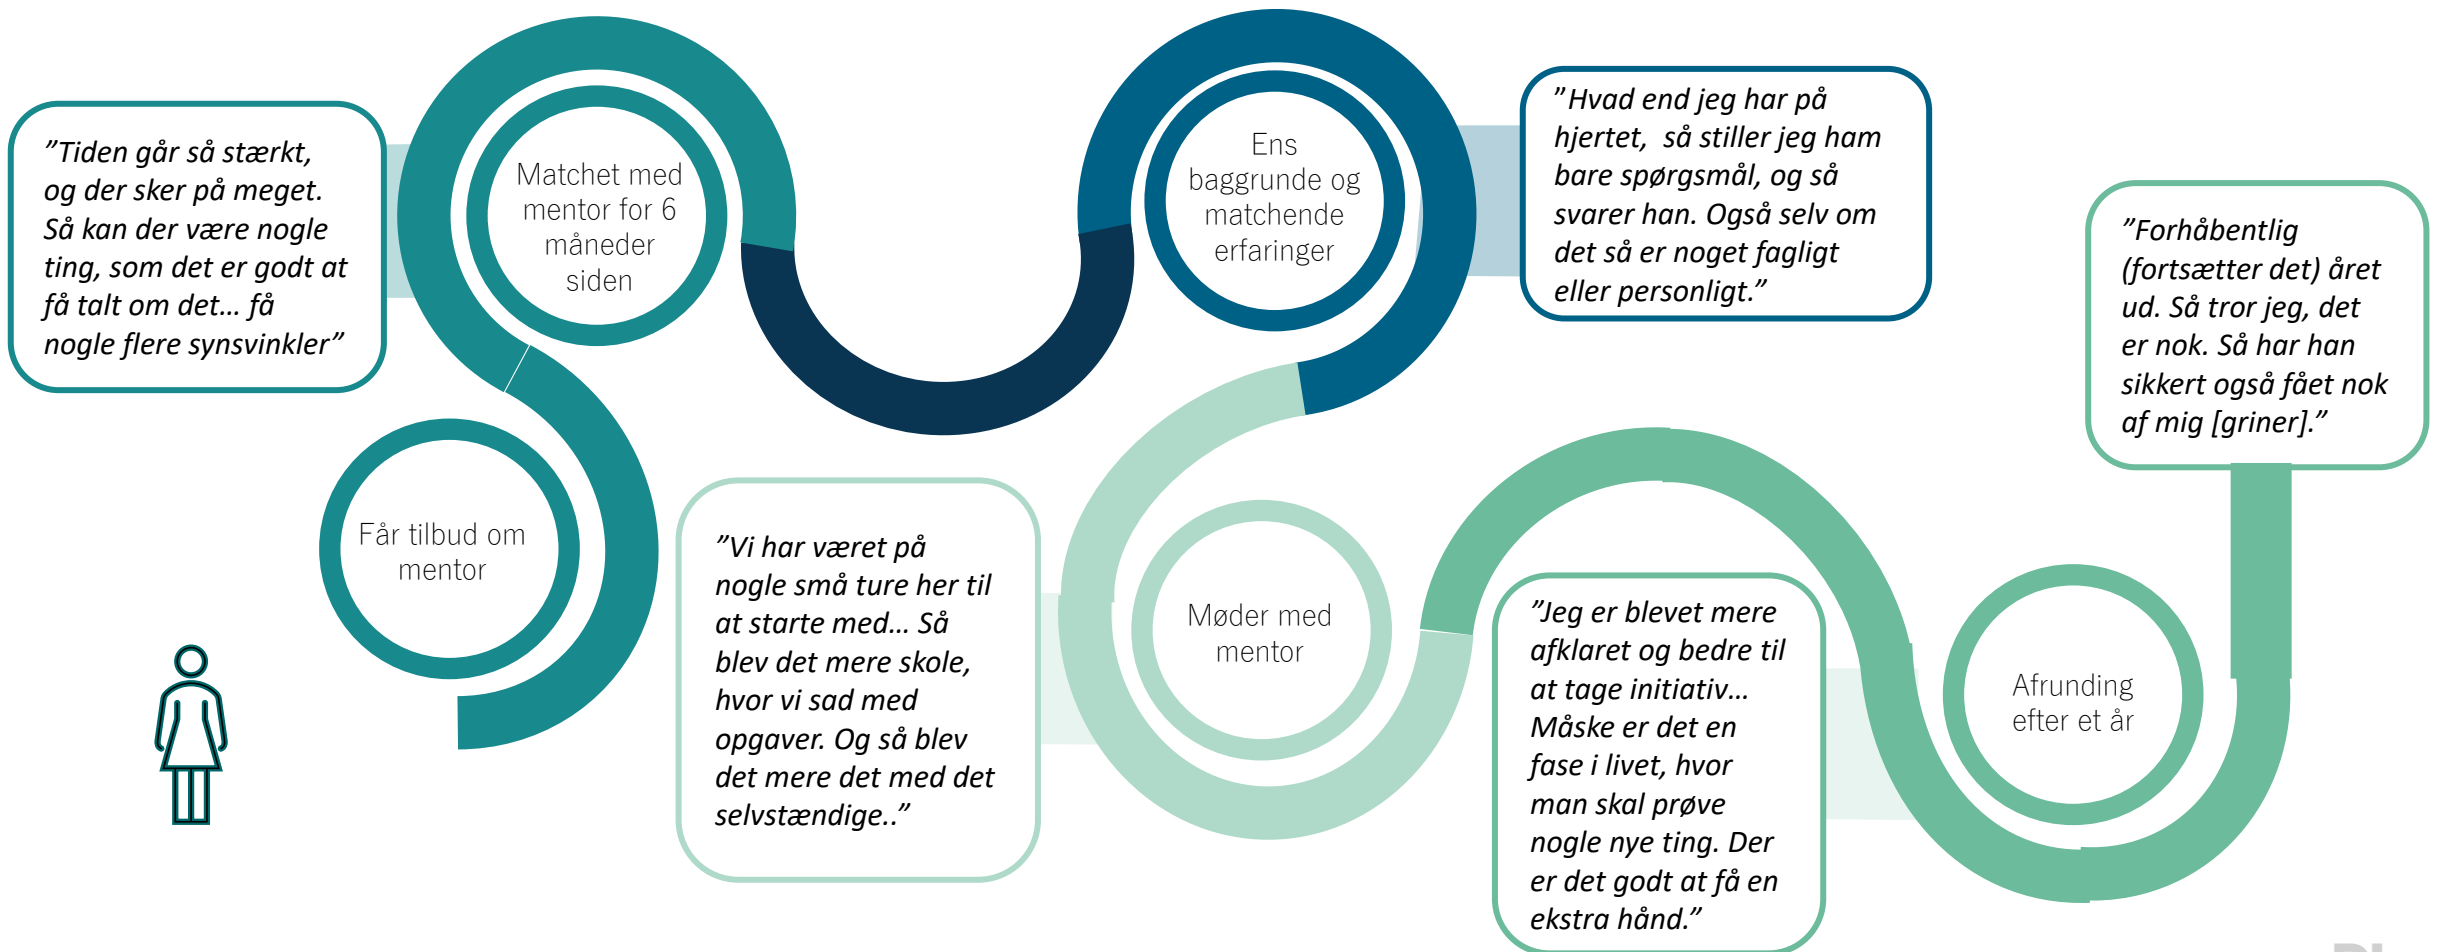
”Tiden går så stærkt, og der sker på meget. Så kan der være nogle ting, som det er godt at få talt om det… få nogle flere synsvinkler”

Matchet med mentor for 6 måneder siden

Får tilbud om mentor

”Vi har været på nogle små ture her til at starte med… Så blev det mere skole, hvor vi sad med opgaver. Og så blev det mere det med det selvstændige..”

Ens baggrunde og matchende erfaringer

”Hvad end jeg har på hjertet, så stiller jeg ham bare spørgsmål, og så svarer han. Også selv om det så er noget fagligt eller personligt.”

Møder med mentor

”Jeg er blevet mere afklaret og bedre til at tage initiativ… Måske er det en fase i livet, hvor man skal prøve nogle nye ting. Der er det godt at få en ekstra hånd.”

Afrunding efter et år

”Forhåbentlig (fortsætter det) året ud. Så tror jeg, det er nok. Så har han sikkert også fået nok af mig [griner].”